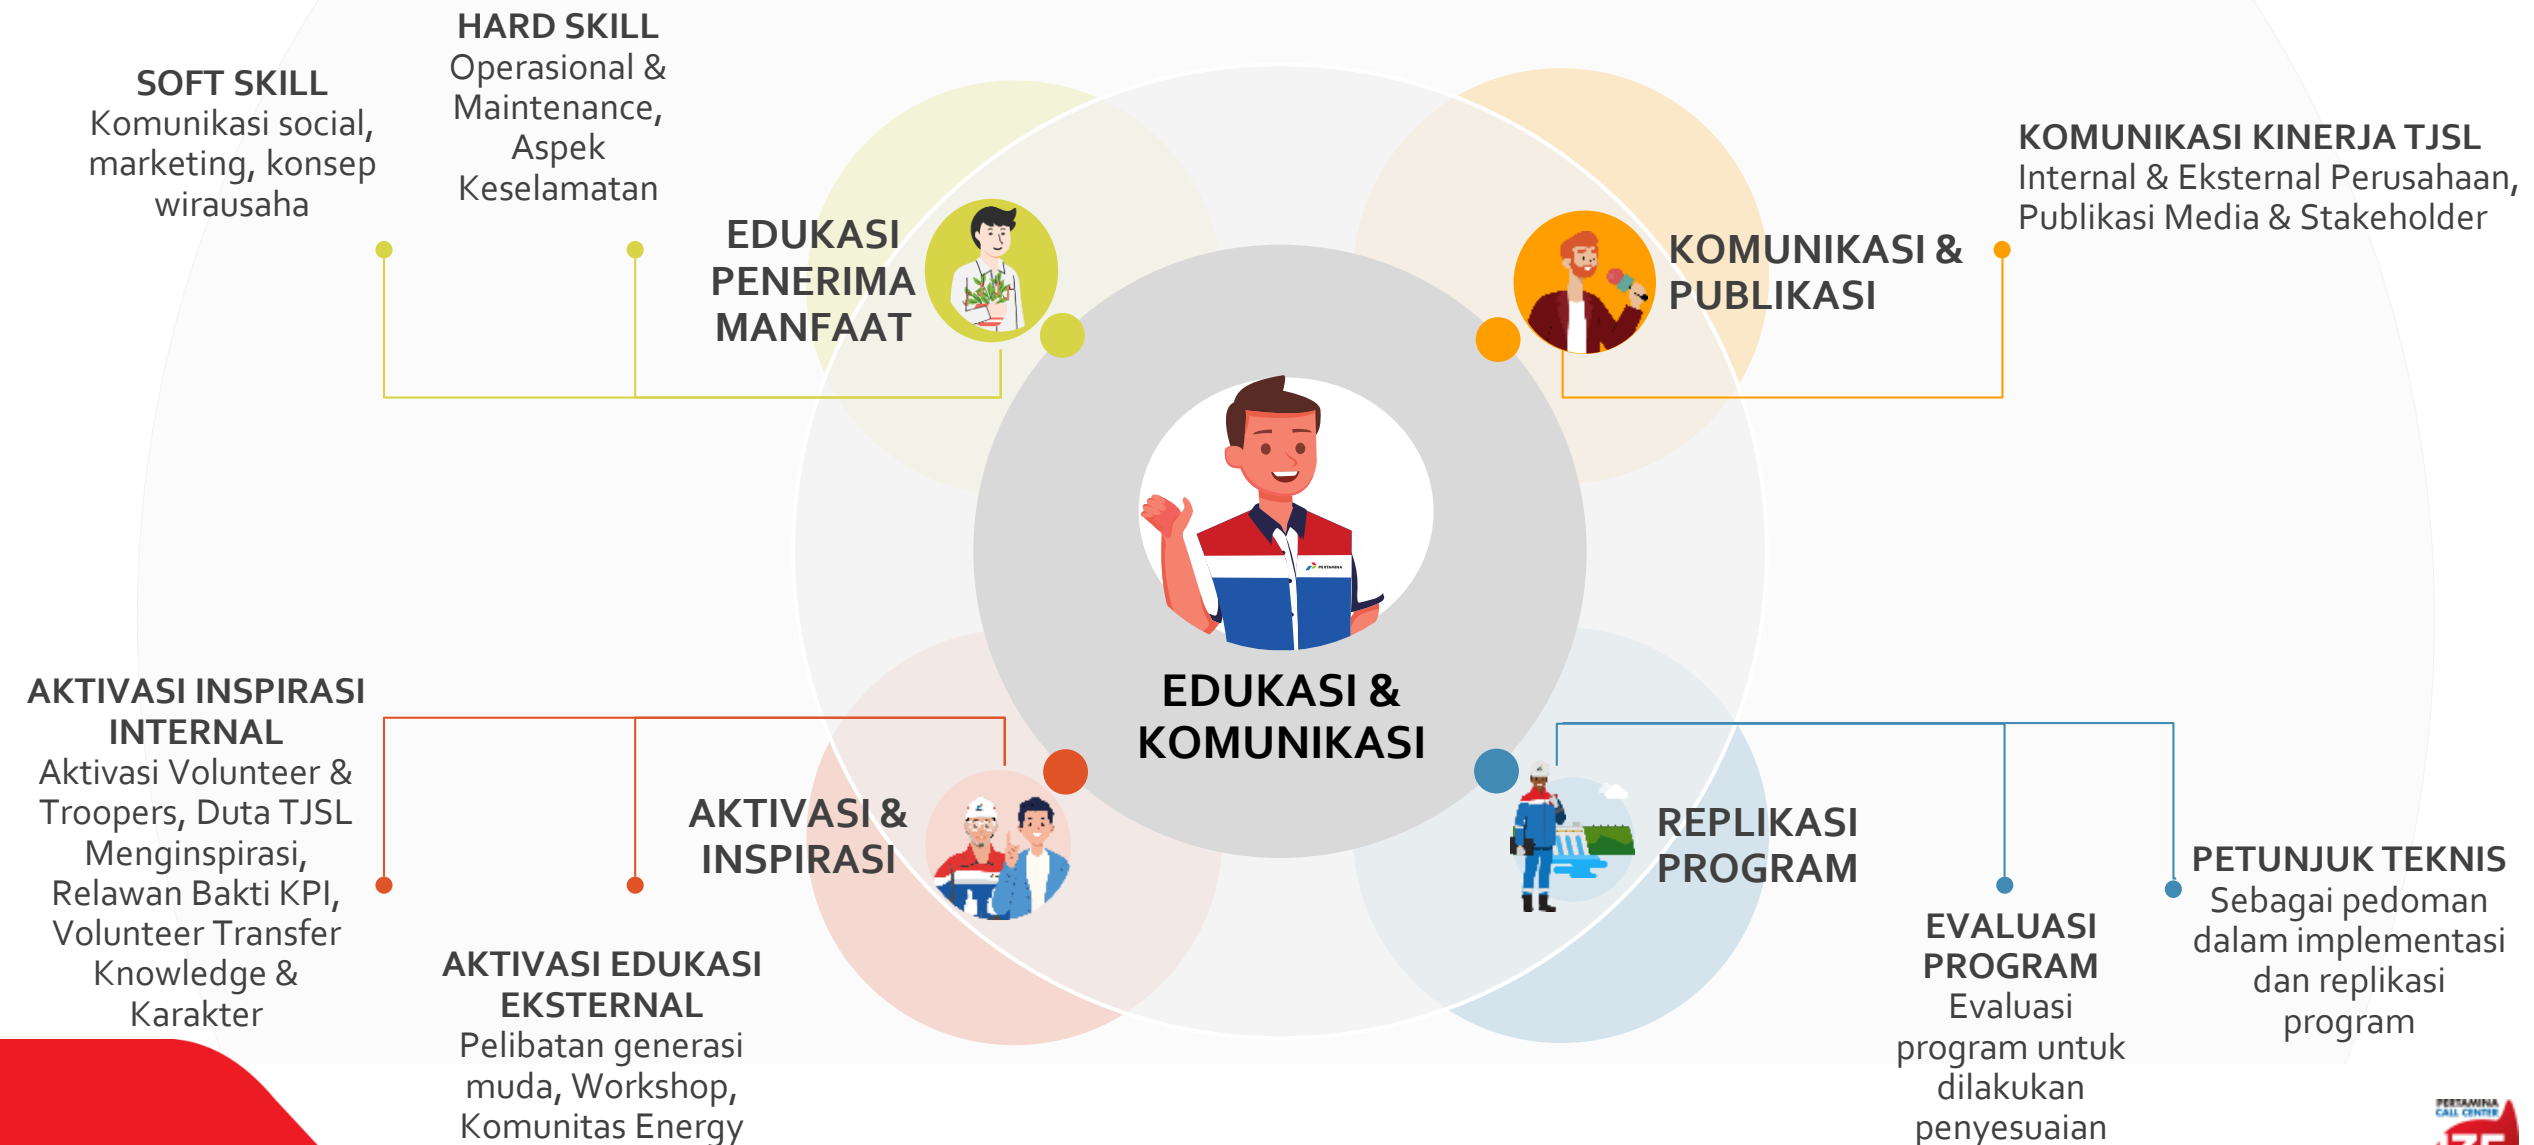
HARD SKILL
Operasional & Maintenance, Aspek Keselamatan

SOFT SKILL
Komunikasi social, marketing, konsep wirausaha

EDUKASI PENERIMA MANFAAT

KOMUNIKASI KINERJA TJSL
Internal & Eksternal Perusahaan, Publikasi Media & Stakeholder

KOMUNIKASI & PUBLIKASI

EDUKASI & KOMUNIKASI

AKTIVASI INSPIRASI INTERNAL
Aktivasi Volunteer & Troopers, Duta TJSL Menginspirasi, Relawan Bakti KPI, Volunteer Transfer Knowledge & Karakter

AKTIVASI & INSPIRASI

AKTIVASI EDUKASI EKSTERNAL
Pelibatan generasi muda, Workshop, Komunitas Energy

REPLIKASI PROGRAM

EVALUASI PROGRAM
Evaluasi program untuk dilakukan penyesuaian

PETUNJUK TEKNIS
Sebagai pedoman dalam implementasi dan replikasi program

PERTAMINA CALL CENTER
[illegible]